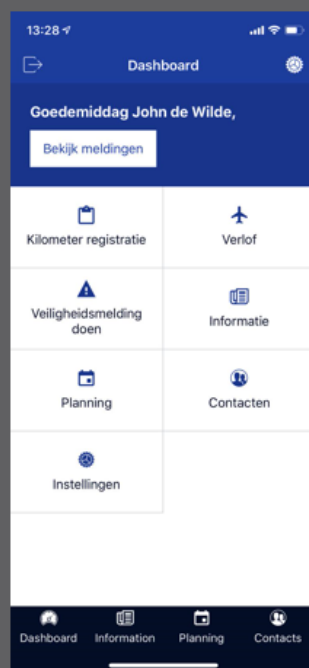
13:28

Dashboard

Goedemiddag John de Wilde,

Bekijk meldingen

Kilometer registratie

Verlof

Veiligheidsmelding doen

Informatie

Planning

Contacten

Instellingen

Dashboard
Information
Planning
Contacts